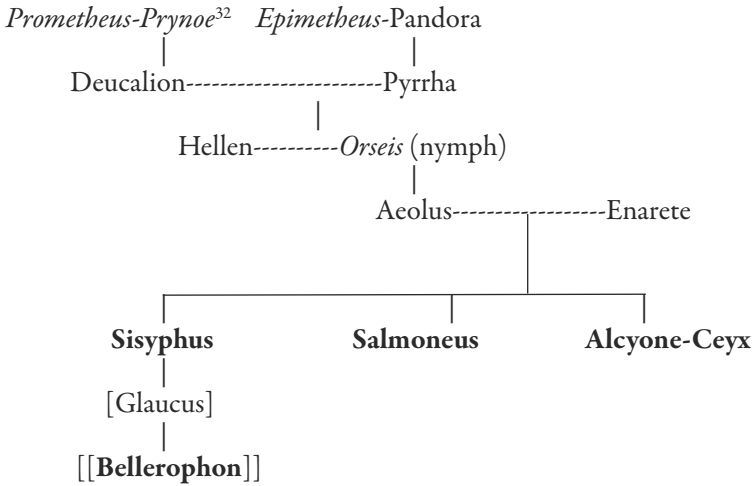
*Prometheus-Prynoe*$^{32}$ *Epimetheus*-Pandora

Deucalion-----------------------Pyrrha

Hellen----------*Orseis* (nymph)

Aeolus------------------Enarete

**Sisyphus** **Salmoneus** **Alcyone-Ceyx**

[Glaucus]

[[**Bellerophon**]]